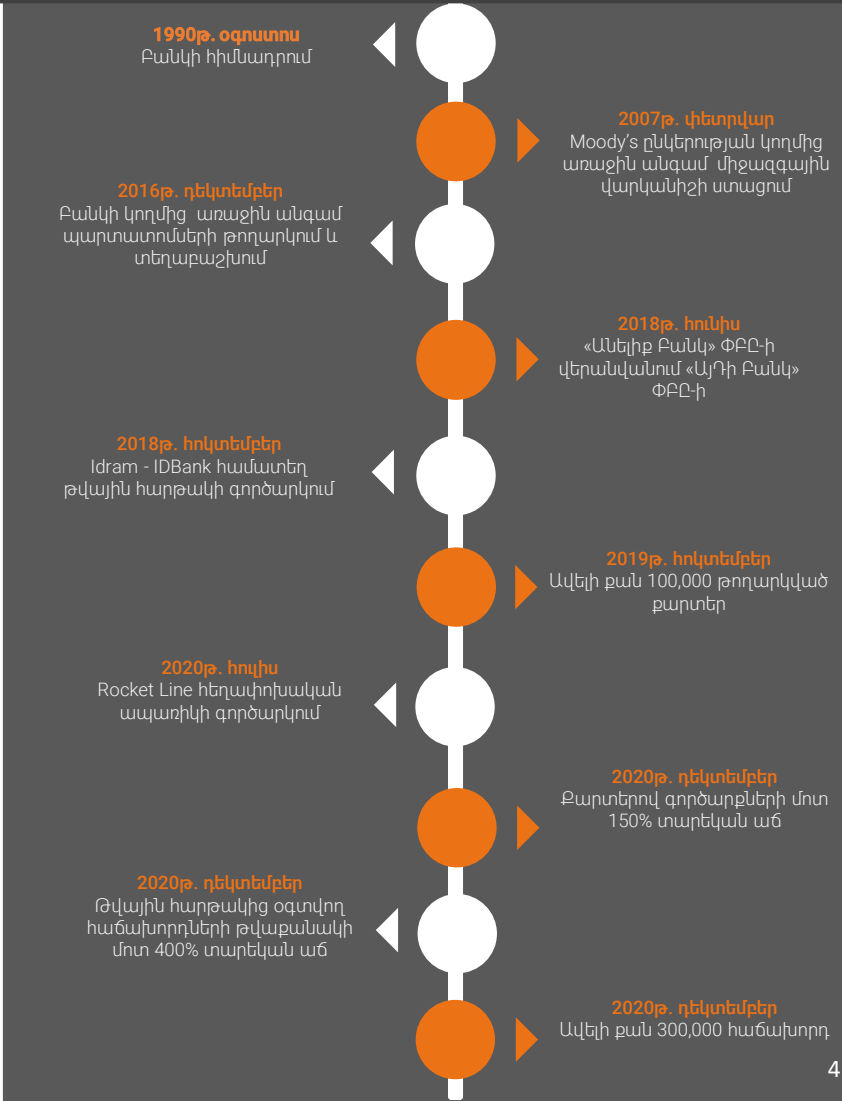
1990թ. օգոստոս
Բանկի հիմնադրում

2007թ. փետրվար
Moody’s ընկերության կողմից առաջին անգամ միջազգային վարկանիշի ստացում

2016թ. դեկտեմբեր
Բանկի կողմից առաջին անգամ պարտատոմսերի թողարկում և տեղաբաշխում

2018թ. հունիս
«Անելիք Բանկ» ՓԲԸ-ի վերանվանում «ԱյԴի Բանկ» ՓԲԸ-ի

2018թ. հոկտեմբեր
Idram - IDBank համատեղ թվային հարթակի գործարկում

2019թ. հոկտեմբեր
Ավելի քան 100,000 թողարկված քարտեր

2020թ. հուլիս
Rocket Line հեղափոխական ապառիկի գործարկում

2020թ. դեկտեմբեր
Քարտերով գործարքների մոտ 150% տարեկան աճ

2020թ. դեկտեմբեր
Թվային հարթակից օգտվող հաճախորդների թվաքանակի մոտ 400% տարեկան աճ

2020թ. դեկտեմբեր
Ավելի քան 300,000 հաճախորդ

4